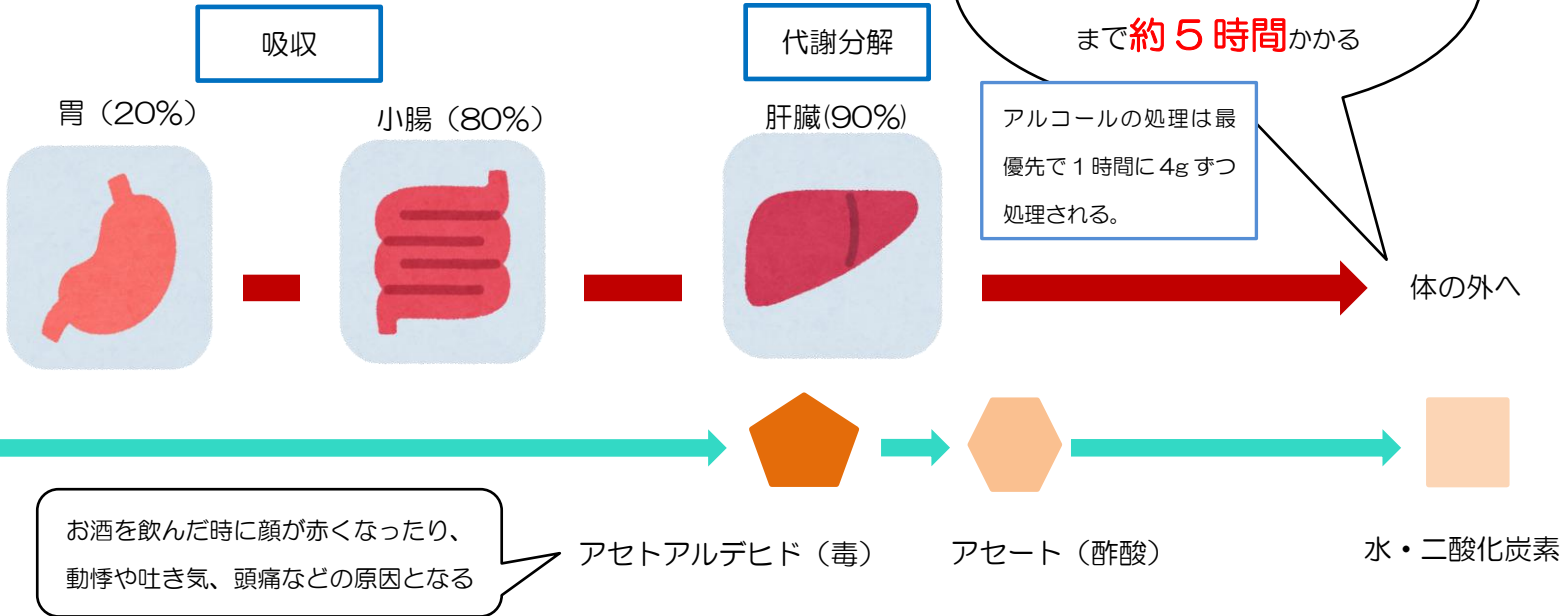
吸収

代謝分解

まで約５時間かかる

胃（20%）

小腸（80%）

肝臓(90%)

アルコールの処理は最優先で１時間に4gずつ処理される。

体の外へ

お酒を飲んだ時に顔が赤くなったり、動悸や吐き気、頭痛などの原因となる

アセトアルデヒド（毒）

アセート（酢酸）

水・二酸化炭素